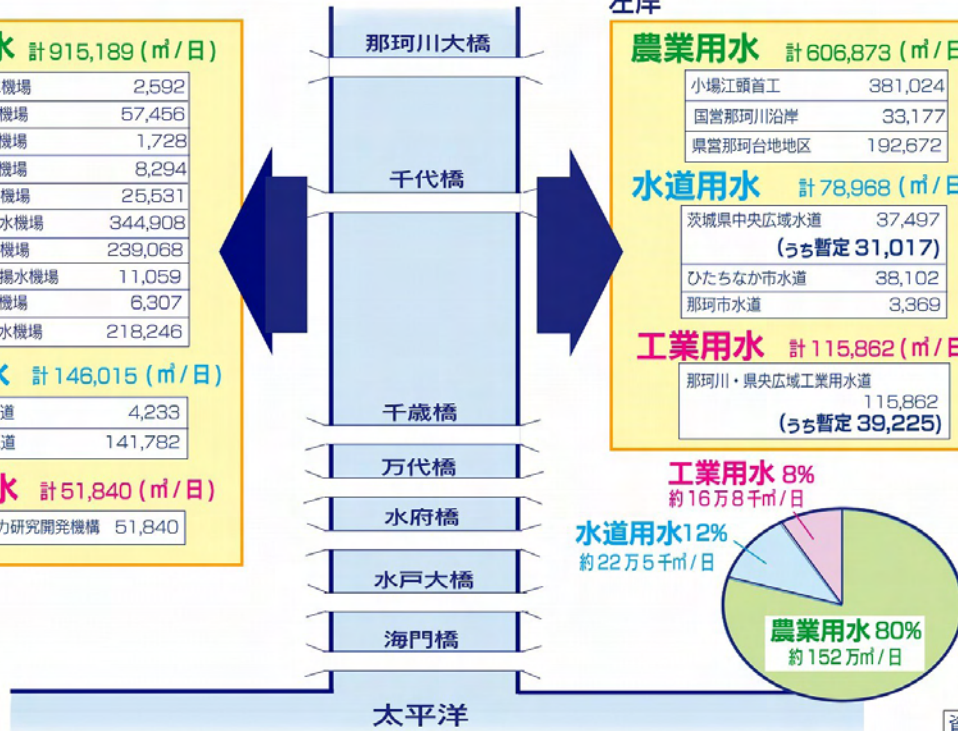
水 計915,189(㎥/日)

| 機場 | 2,592 |
|---|---|
| 機場 | 57,456 |
| 機場 | 1,728 |
| 機場 | 8,294 |
| 機場 | 25,531 |
| 水機場 | 344,908 |
| 機場 | 239,068 |
| 揚水機場 | 11,059 |
| 機場 | 6,307 |
| 水機場 | 218,246 |

水 計146,015(㎥/日)

| 道 | 4,233 |
|---|---|
| 道 | 141,782 |

水 計51,840(㎥/日)

| 力研究開発機構 | 51,840 |
|---|---|

那珂川大橋

千代橋

千歳橋

万代橋

水府橋

水戸大橋

海門橋

太平洋

左岸

農業用水 計606,873(㎥/日)

| 小場江頭首工 | 381,024 |
|---|---|
| 国営那珂川沿岸 | 33,177 |
| 県営那珂台地地区 | 192,672 |

水道用水 計78,968(㎥/日)

| 茨城県中央広域水道 | 37,497 (うち暫定31,017) |
|---|---|
| ひたちなか市水道 | 38,102 |
| 那珂市水道 | 3,369 |

工業用水 計115,862(㎥/日)

| 那珂川・県央広域工業用水道 | 115,862 (うち暫定39,225) |
|---|---|

工業用水 8%
約16万8千㎥/日

水道用水12%
約22万5千㎥/日

農業用水80%
約152万㎥/日